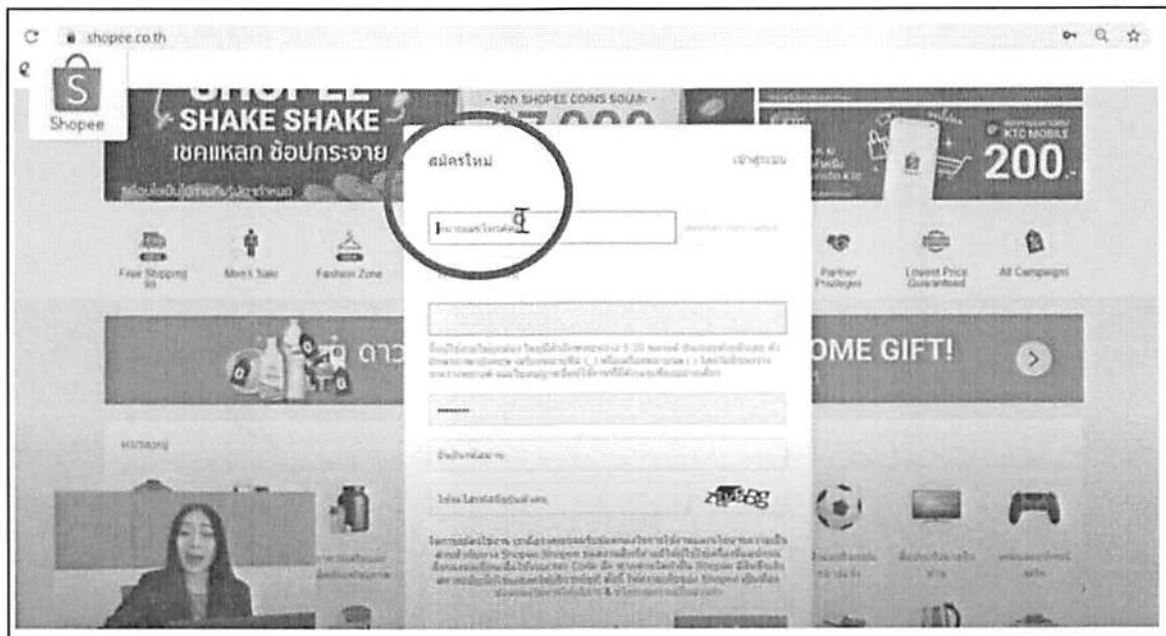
shopee.co.th

Shopee

SHAKE SHAKE
เชคแหลก ช้อปกระจาย

- แจก SHOPEE COINS รวมกว่า -

KTC MOBILE
200.-

สมัครใหม่

เข้าสู่ระบบ

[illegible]

Free Shipping
Men's Sale
Fashion Zone
Partner Privileges
Lowest Price Guaranteed
All Campaigns

OME GIFT!

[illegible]

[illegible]